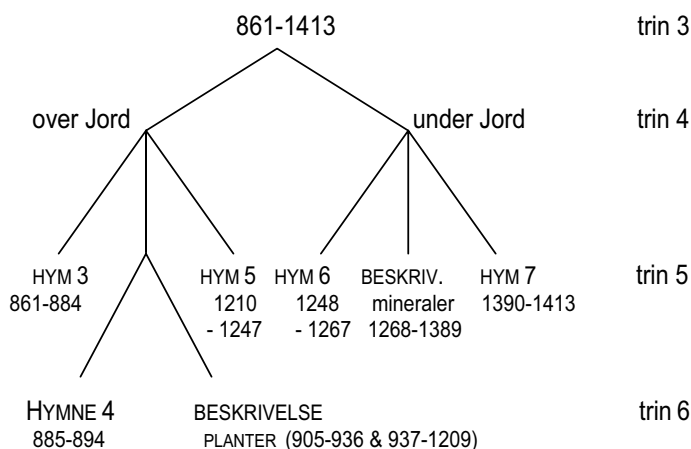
861-1413 trin 3

over Jord under Jord trin 4

HYM 3
861-884

HYM 5
1210
- 1247

HYM 6
1248
- 1267

BESKRIV.
mineraler
1268-1389

HYM 7
1390-1413

trin 5

HYMNE 4
885-894

BESKRIVELSE
PLANTER (905-936 & 937-1209)

trin 6